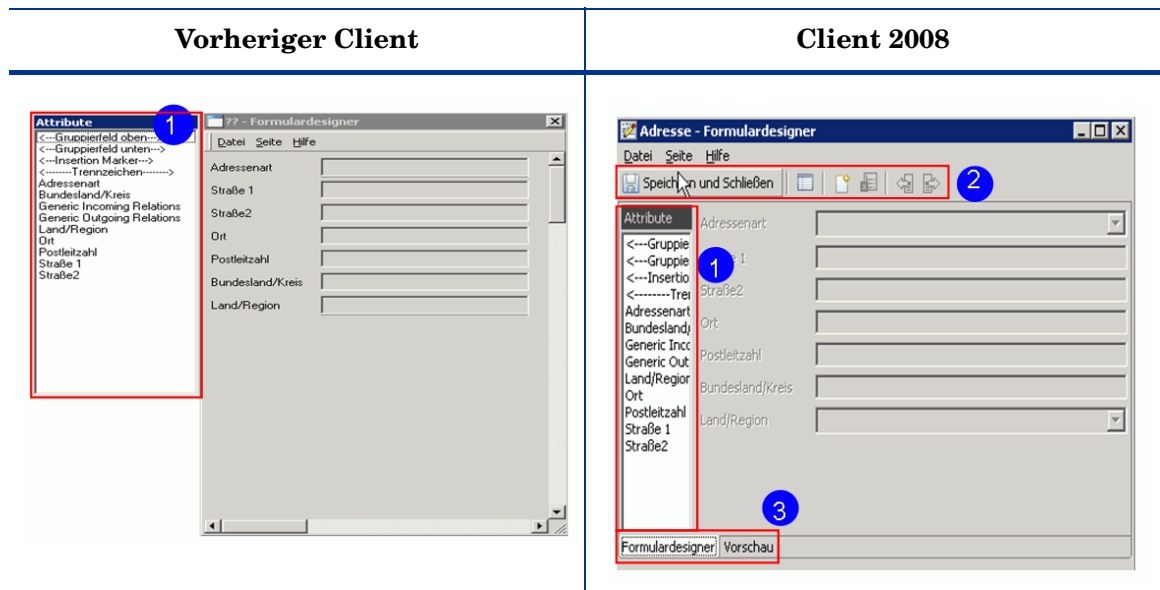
| Vorheriger Client | Client 2008 |
|---|---|
| Attribute 1 <---Gruppierfeld oben---> <---Gruppierfeld unten---> <---Insertion Marker---> <--------Trennzeichen--------> Adressenart Bundesland/Kreis Generic Incoming Relations Generic Outgoing Relations Land/Region Ort Postleitzahl Straße 1 Straße2 ?? - Formulardesigner Datei Seite Hilfe Adressenart Straße 1 Straße2 Ort Postleitzahl Bundesland/Kreis Land/Region | Adresse - Formulardesigner Datei Seite Hilfe Speichern und Schließen 2 Attribute <---Gruppie <---Gruppie <---Insertio <--------Tren Adressenart Bundesland/ Generic Inco Generic Out Land/Region Ort Postleitzahl Straße 1 Straße2 1 Adressenart Straße 1 Straße2 Ort Postleitzahl Bundesland/Kreis Land/Region 3 Formulardesigner Vorschau |